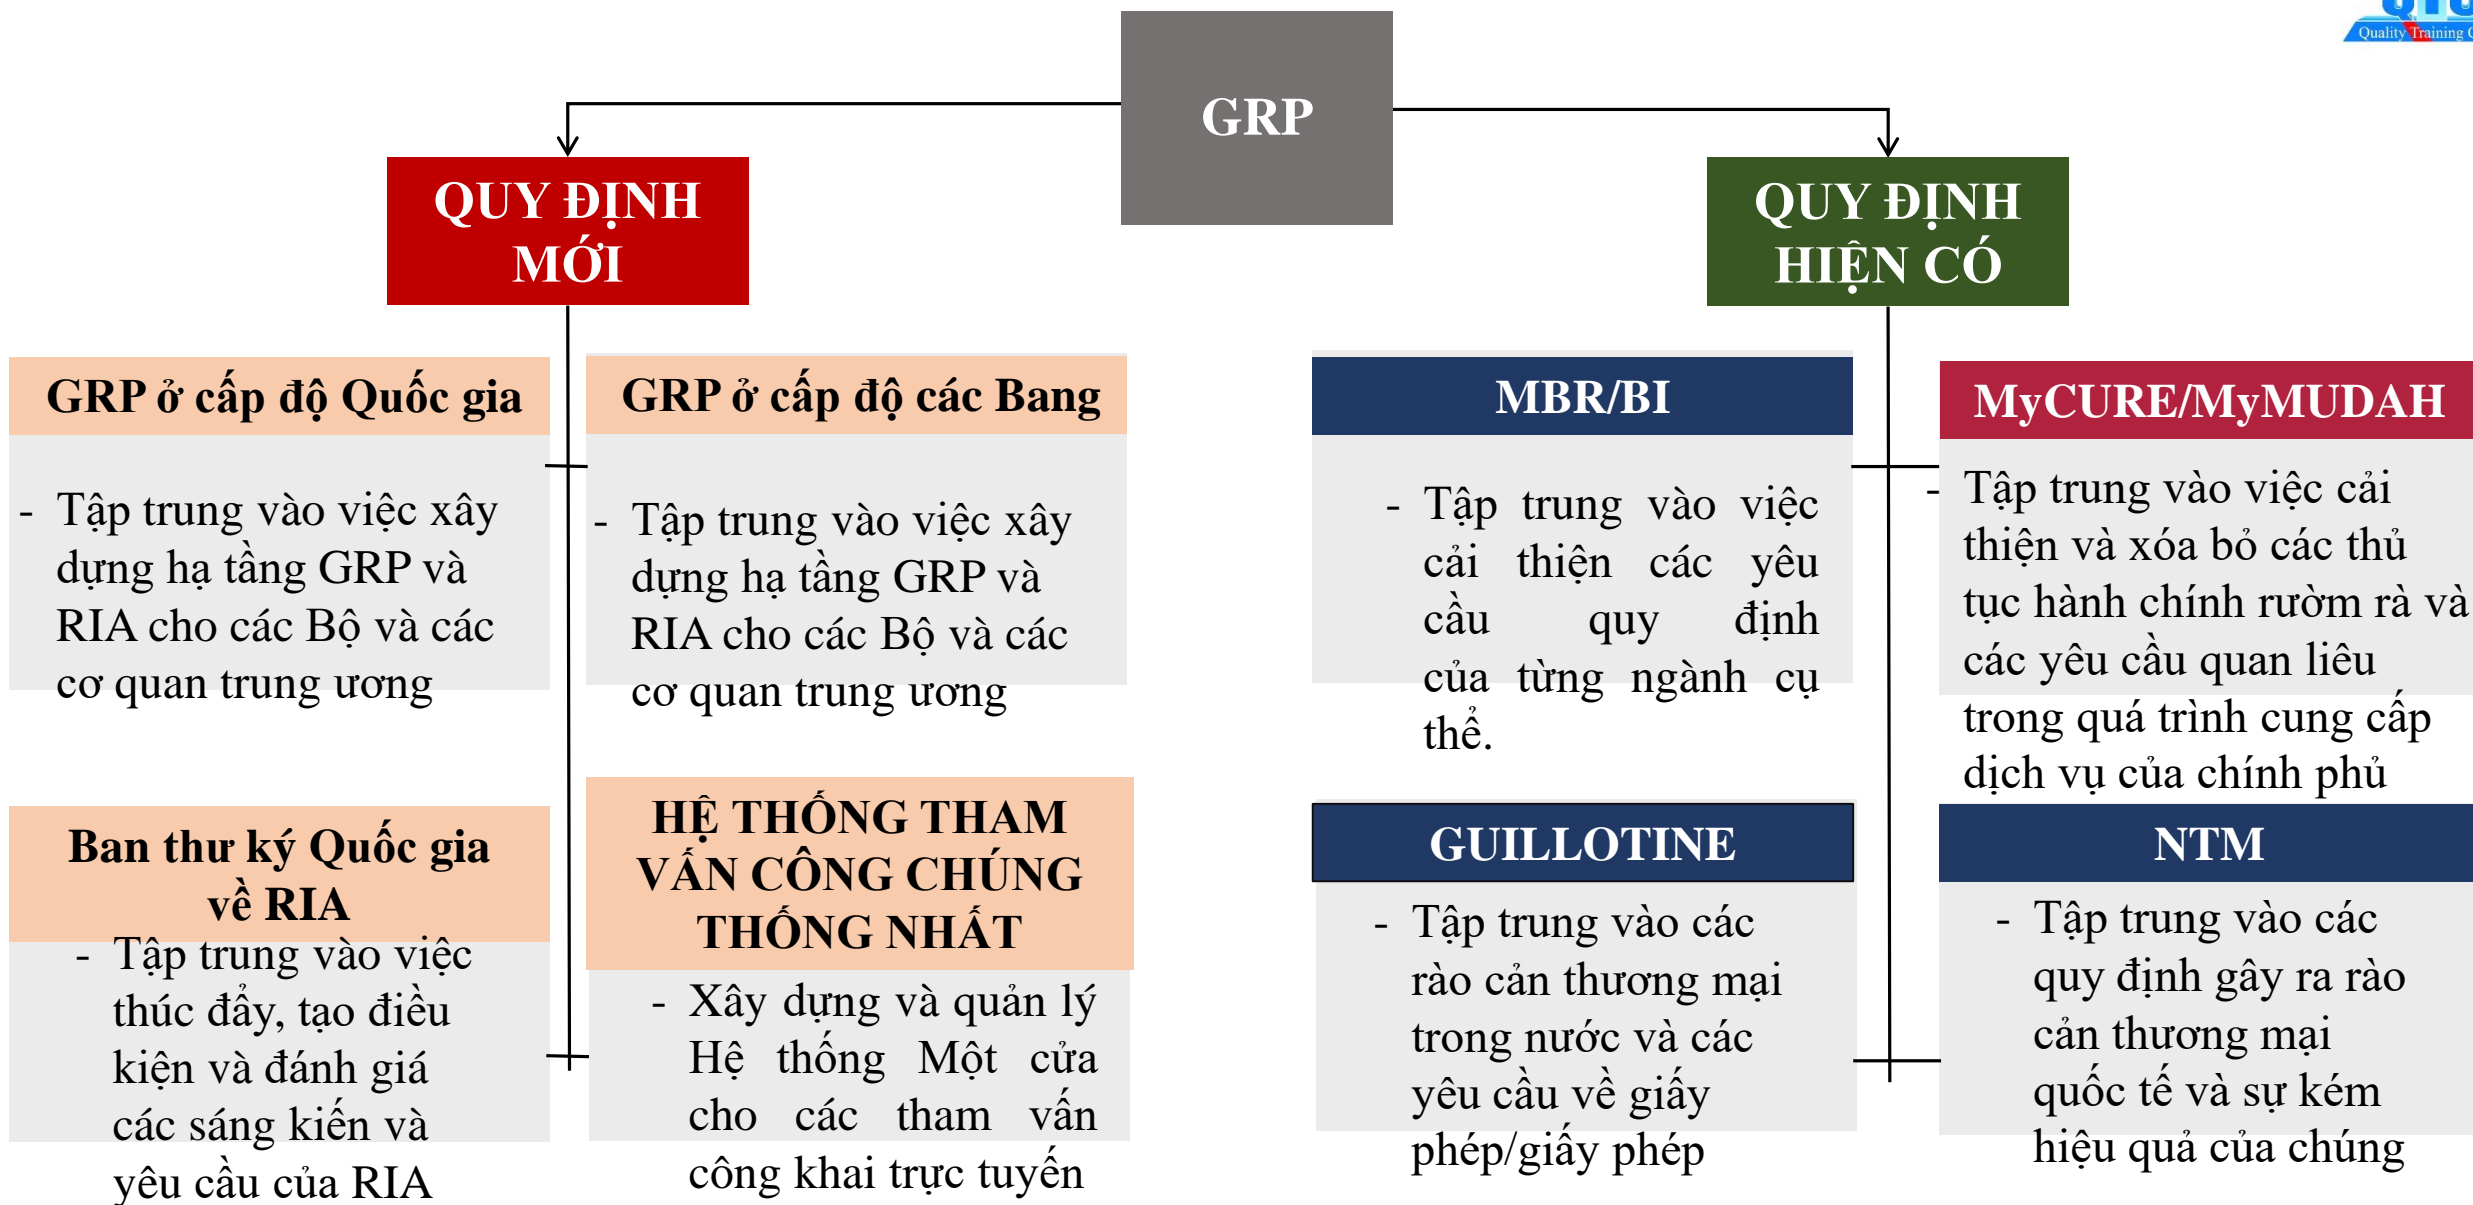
Quality Training

GRP

QUY ĐỊNH MỚI

QUY ĐỊNH HIỆN CÓ

GRP ở cấp độ Quốc gia

- Tập trung vào việc xây dựng hạ tầng GRP và RIA cho các Bộ và các cơ quan trung ương

GRP ở cấp độ các Bang

- Tập trung vào việc xây dựng hạ tầng GRP và RIA cho các Bộ và các cơ quan trung ương

Ban thư ký Quốc gia về RIA

- Tập trung vào việc thúc đẩy, tạo điều kiện và đánh giá các sáng kiến và yêu cầu của RIA

HỆ THỐNG THAM VẤN CÔNG CHÚNG THỐNG NHẤT

- Xây dựng và quản lý Hệ thống Một cửa cho các tham vấn công khai trực tuyến

MBR/BI

- Tập trung vào việc cải thiện các yêu cầu quy định của từng ngành cụ thể.

MyCURE/MyMUDAH

- Tập trung vào việc cải thiện và xóa bỏ các thủ tục hành chính rườm rà và các yêu cầu quan liêu trong quá trình cung cấp dịch vụ của chính phủ

GUILLOTINE

- Tập trung vào các rào cản thương mại trong nước và các yêu cầu về giấy phép/giấy phép

NTM

- Tập trung vào các quy định gây ra rào cản thương mại quốc tế và sự kém hiệu quả của chúng